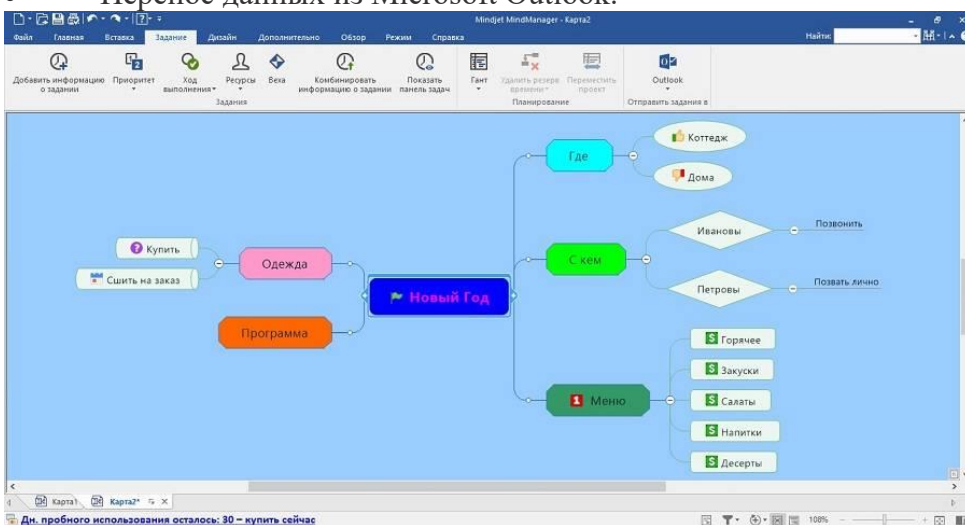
Перенос данных из Microsoft Outlook.

Mindjet MindManager - Карта2

Файл Главная Вставка Задание Дизайн Дополнительно Обзор Режим Справка

Найти

Добавить информацию о задании Приоритет Ход выполнения Ресурсы Веха Комбинировать информацию о задании Показать панель задач Гант Удалить резерв времени Переместить проект Outlook

Задания Планирование Отправить задания в

Новый Год

Где
Коттедж
Дома

С кем
Ивановы
Позвонить
Петровы
Позвать лично

Меню
Горячее
Закуски
Салаты
Напитки
Десерты

Одежда
Купить
Сшить на заказ

Программа

Карта1 Карта2*

Дн. пробного использования осталось: 30 – купить сейчас

108%